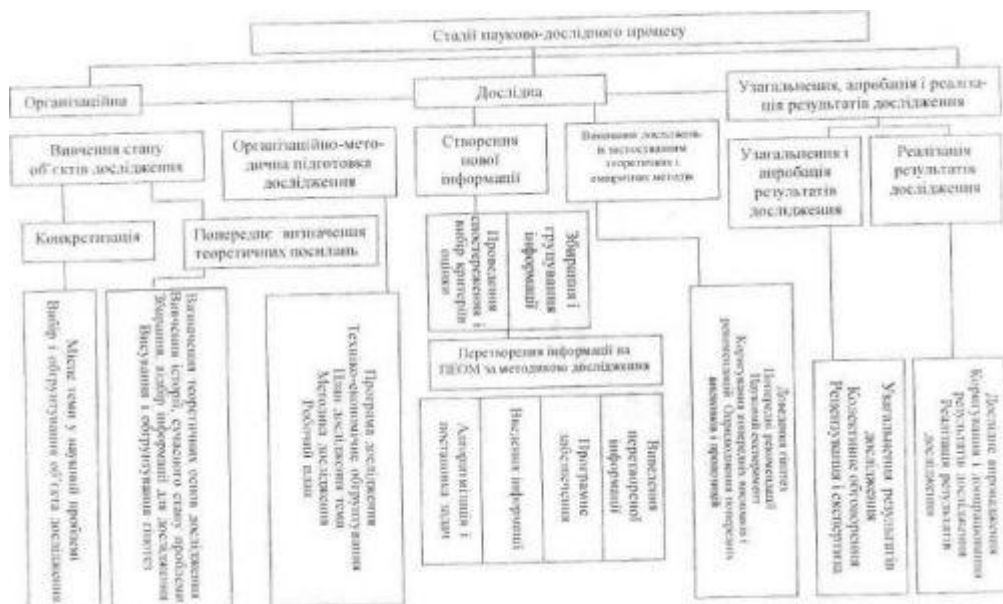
Стадії науково-дослідного процесу

Організаційна

Дослідна

Узагальнення, апробація і реалізація результатів дослідження

Вивчення стану об'єктів дослідження

Організаційно-методична підготовка дослідження

Створення нової інформації

Виконання досліджень із застосуванням теоретичних і емпіричних методів

Узагальнення і апробація результатів дослідження

Реалізація результатів дослідження

Конкретизація

Попереднє визначення теоретичних посилань

Проведення експерименту, вибір критеріїв оцінки

Збирання і групування інформації

Перетворення інформації на ПЕОМ за методикою дослідження

Місце теми у науковій проблемі
Вибір і обґрунтування об'єкта дослідження

Визначення теоретичних основ дослідження
Вивчення історії, сучасного стану проблеми
Збирання, відбір інформації для дослідження
Висування і обґрунтування гіпотез

Програма дослідження
Техніко-економічне обґрунтування
План дослідження теми
Методика дослідження
Робочий план

Алгоритмізація і постановка задач

Введення інформації

Програмне забезпечення

Виведення перетвореної інформації

Доведення гіпотез
Побудова рекомендацій
Науковий експеримент
Коригування попередніх висновків і рекомендацій. Опрацювання теоретичних висновків і пропозицій

Узагальнення результатів дослідження
Колективне обговорення
Рецензування і експертиза

Дослідне впровадження
Коригування і доопрацювання результатів дослідження
Реалізація результатів дослідження